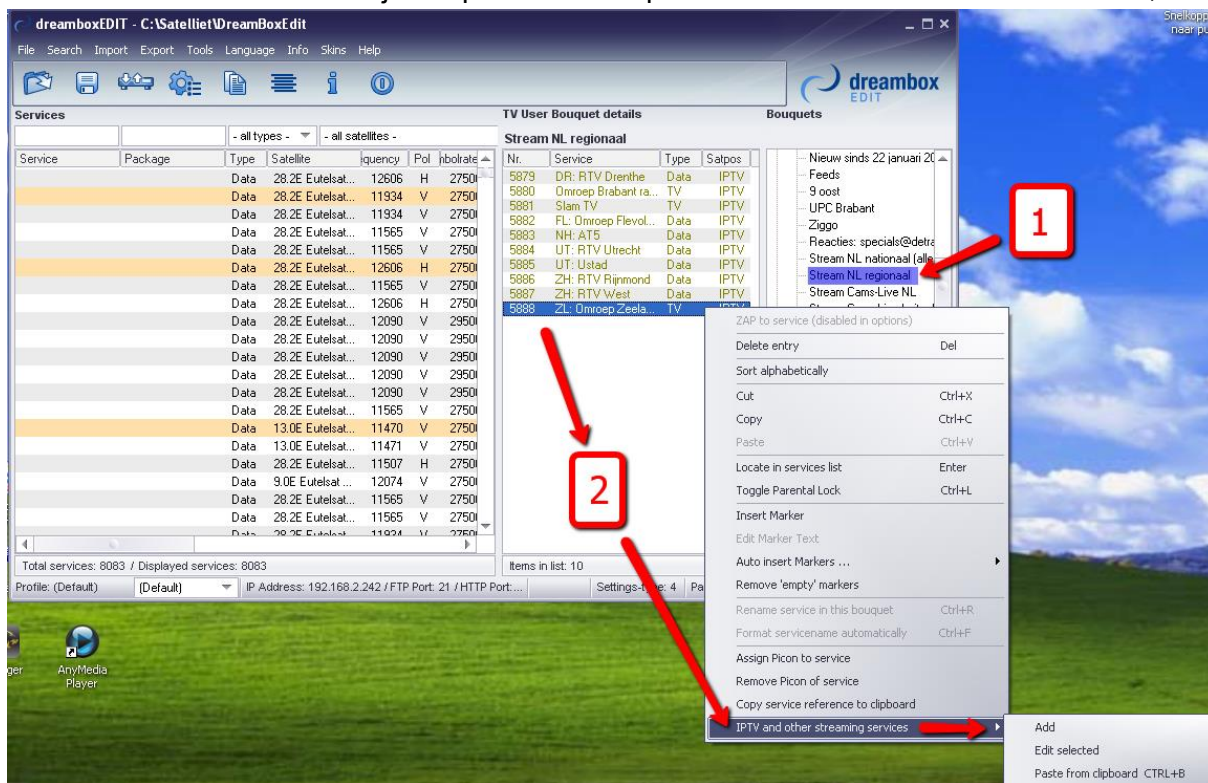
dreamboxEDIT - C:\Satelliet\DreamBoxEdit

File Search Import Export Tools Language Info Skins Help

dreambox EDIT

Services

- all types - - all satellites -

| Service | Package | Type | Satellite | quency | Pol | nbolrate |
|---|---|---|---|---|---|---|
| | | Data | 28.2E Eutelsat... | 12606 | H | 2750 |
| | | Data | 28.2E Eutelsat... | 11934 | V | 2750 |
| | | Data | 28.2E Eutelsat... | 11934 | V | 2750 |
| | | Data | 28.2E Eutelsat... | 11565 | V | 2750 |
| | | Data | 28.2E Eutelsat... | 11565 | V | 2750 |
| | | Data | 28.2E Eutelsat... | 12606 | H | 2750 |
| | | Data | 28.2E Eutelsat... | 11565 | V | 2750 |
| | | Data | 28.2E Eutelsat... | 12606 | H | 2750 |
| | | Data | 28.2E Eutelsat... | 12090 | V | 2950 |
| | | Data | 28.2E Eutelsat... | 12090 | V | 2950 |
| | | Data | 28.2E Eutelsat... | 12090 | V | 2950 |
| | | Data | 28.2E Eutelsat... | 12090 | V | 2950 |
| | | Data | 28.2E Eutelsat... | 12090 | V | 2950 |
| | | Data | 28.2E Eutelsat... | 11565 | V | 2750 |
| | | Data | 13.0E Eutelsat... | 11470 | V | 2750 |
| | | Data | 13.0E Eutelsat... | 11471 | V | 2750 |
| | | Data | 28.2E Eutelsat... | 11507 | H | 2750 |
| | | Data | 9.0E Eutelsat ... | 12074 | V | 2750 |
| | | Data | 28.2E Eutelsat... | 11565 | V | 2750 |
| | | Data | 28.2E Eutelsat... | 11565 | V | 2750 |

Total services: 8083 / Displayed services: 8083

Profile: (Default) (Default) IP Address: 192.168.2.242 / FTP Port: 21 / HTTP Port:... Settings-type: 4 Pa

TV User Bouquet details

Stream NL regionaal

| Nr. | Service | Type | Satpos |
|---|---|---|---|
| 5879 | DR: RTV Drenthe | Data | IPTV |
| 5880 | Omroep Brabant ra... | TV | IPTV |
| 5881 | Slam TV | TV | IPTV |
| 5882 | FL: Omroep Flevol... | Data | IPTV |
| 5883 | NH: AT5 | Data | IPTV |
| 5884 | UT: RTV Utrecht | Data | IPTV |
| 5885 | UT: Ustad | Data | IPTV |
| 5886 | ZH: RTV Rijnmond | Data | IPTV |
| 5887 | ZH: RTV West | Data | IPTV |
| 5888 | ZL: Omroep Zeela... | TV | IPTV |

Items in list: 10

Bouquets

Nieuw sinds 22 januari 20
Feeds
9 oost
UPC Brabant
Ziggo
Reacties: specials@detra
Stream NL nationaal (alle
Stream NL regionaal
Stream Cams-Live NL

1

2

ZAP to service (disabled in options)
Delete entry Del
Sort alphabetically
Cut Ctrl+X
Copy Ctrl+C
Paste Ctrl+V
Locate in services list Enter
Toggle Parental Lock Ctrl+L
Insert Marker
Edit Marker Text
Auto insert Markers ...
Remove 'empty' markers
Rename service in this bouquet Ctrl+R
Format servicename automatically Ctrl+F
Assign Picon to service
Remove Picon of service
Copy service reference to clipboard
IPTV and other streaming services

Add
Edit selected
Paste from clipboard CTRL+B

AnyMedia Player

Snelkopp naar p